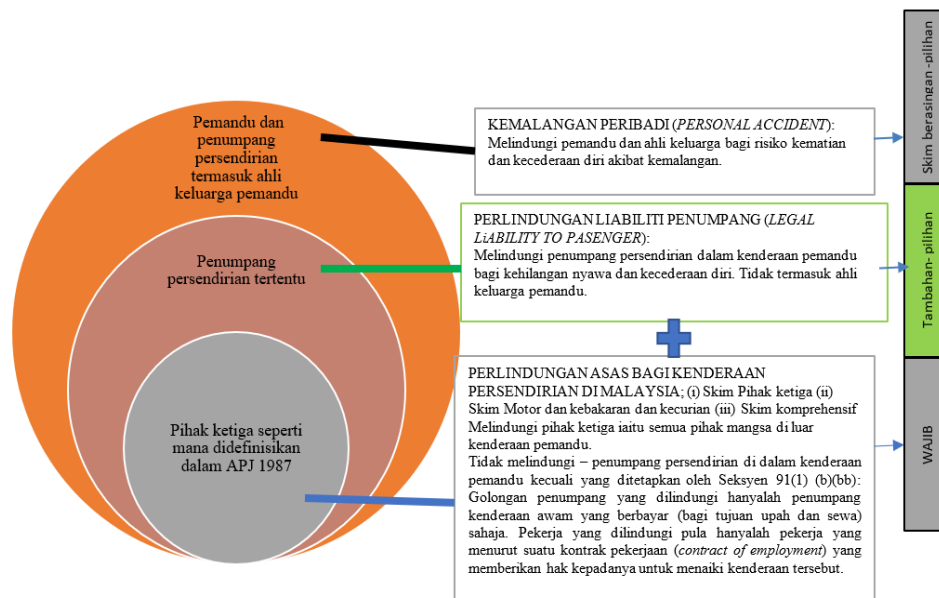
Pemandu dan penumpang persendirian termasuk ahli keluarga pemandu

Penumpang persendirian tertentu

Pihak ketiga seperti mana didefinisikan dalam APJ 1987

KEMALANGAN PERIBADI (*PERSONAL ACCIDENT*): Melindungi pemandu dan ahli keluarga bagi risiko kematian dan kecederaan diri akibat kemalangan.

PERLINDUNGAN LIABILITI PENUMPANG (*LEGAL LiABILITY TO PASENGER*): Melindungi penumpang persendirian dalam kenderaan pemandu bagi kehilangan nyawa dan kecederaan diri. Tidak termasuk ahli keluarga pemandu.

PERLINDUNGAN ASAS BAGI KENDERAAN PERSENDIRIAN DI MALAYSIA; (i) Skim Pihak ketiga (ii) Skim Motor dan kebakaran dan kecurian (iii) Skim komprehensif Melindungi pihak ketiga iaitu semua pihak mangsa di luar kenderaan pemandu.
Tidak melindungi – penumpang persendirian di dalam kenderaan pemandu kecuali yang ditetapkan oleh Seksyen 91(1) (b)(bb): Golongan penumpang yang dilindungi hanyalah penumpang kenderaan awam yang berbayar (bagi tujuan upah dan sewa) sahaja. Pekerja yang dilindungi pula hanyalah pekerja yang menurut suatu kontrak pekerjaan (*contract of employment*) yang memberikan hak kepadanya untuk menaiki kenderaan tersebut.

Skim berasingan-pilihan

Tambahan- pilihan

WAJIB